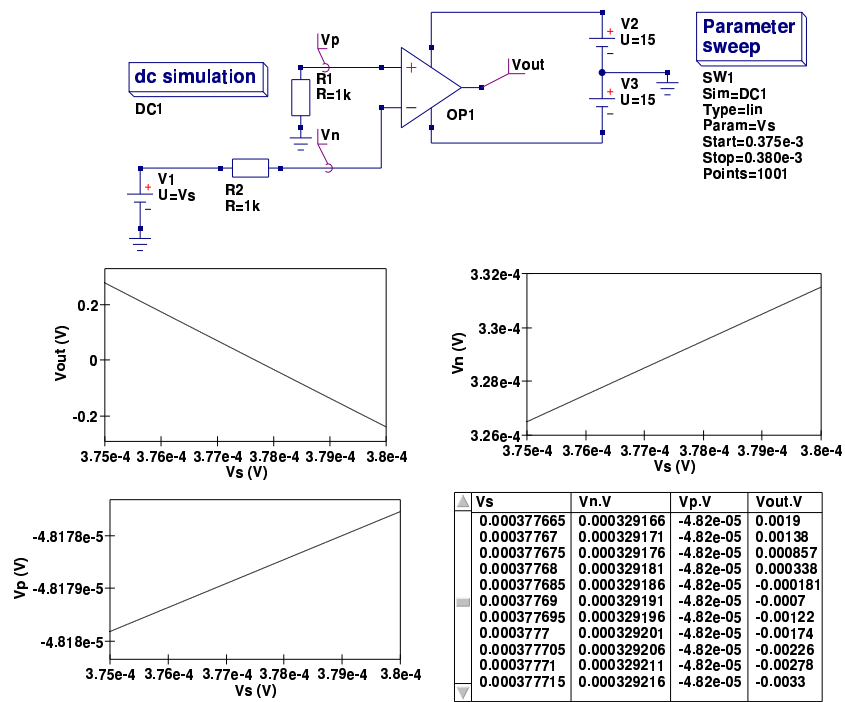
dc simulation
DC1

Vp
R1
R=1k
Vn
V1
U=Vs
R2
R=1k
+
−
Vout
OP1
V2
U=15
V3
U=15

Parameter sweep
SW1
Sim=DC1
Type=lin
Param=Vs
Start=0.375e-3
Stop=0.380e-3
Points=1001

Vout (V)
0.2
0
-0.2
3.75e-4 3.76e-4 3.77e-4 3.78e-4 3.79e-4 3.8e-4
Vs (V)

Vn (V)
3.32e-4
3.3e-4
3.28e-4
3.26e-4
3.75e-4 3.76e-4 3.77e-4 3.78e-4 3.79e-4 3.8e-4
Vs (V)

Vp (V)
-4.8178e-5
-4.8179e-5
-4.818e-5
3.75e-4 3.76e-4 3.77e-4 3.78e-4 3.79e-4 3.8e-4
Vs (V)

| Vs | Vn.V | Vp.V | Vout.V |
|---|---|---|---|
| 0.000377665 | 0.000329166 | -4.82e-05 | 0.0019 |
| 0.00037767 | 0.000329171 | -4.82e-05 | 0.00138 |
| 0.000377675 | 0.000329176 | -4.82e-05 | 0.000857 |
| 0.00037768 | 0.000329181 | -4.82e-05 | 0.000338 |
| 0.000377685 | 0.000329186 | -4.82e-05 | -0.000181 |
| 0.00037769 | 0.000329191 | -4.82e-05 | -0.0007 |
| 0.000377695 | 0.000329196 | -4.82e-05 | -0.00122 |
| 0.0003777 | 0.000329201 | -4.82e-05 | -0.00174 |
| 0.000377705 | 0.000329206 | -4.82e-05 | -0.00226 |
| 0.00037771 | 0.000329211 | -4.82e-05 | -0.00278 |
| 0.000377715 | 0.000329216 | -4.82e-05 | -0.0033 |